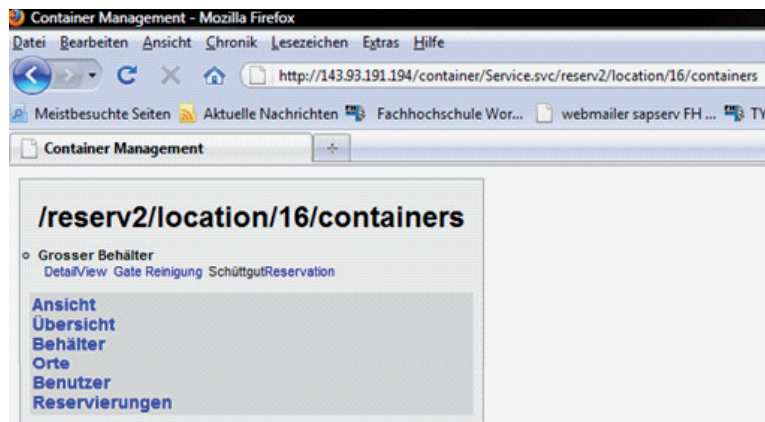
Container Management - Mozilla Firefox

Datei Bearbeiten Ansicht Chronik Lesezeichen Extras Hilfe

http://143.93.191.194/container/Service.svc/reserv2/location/16/containers

Meistbesuchte Seiten Aktuelle Nachrichten Fachhochschule Wor... webmailer sapserv FH ... TY

Container Management +

/reserv2/location/16/containers

- Grosser Behälter
DetailView Gate Reinigung SchüttgutReservation

Ansicht
Übersicht
Behälter
Orte
Benutzer
Reservierungen